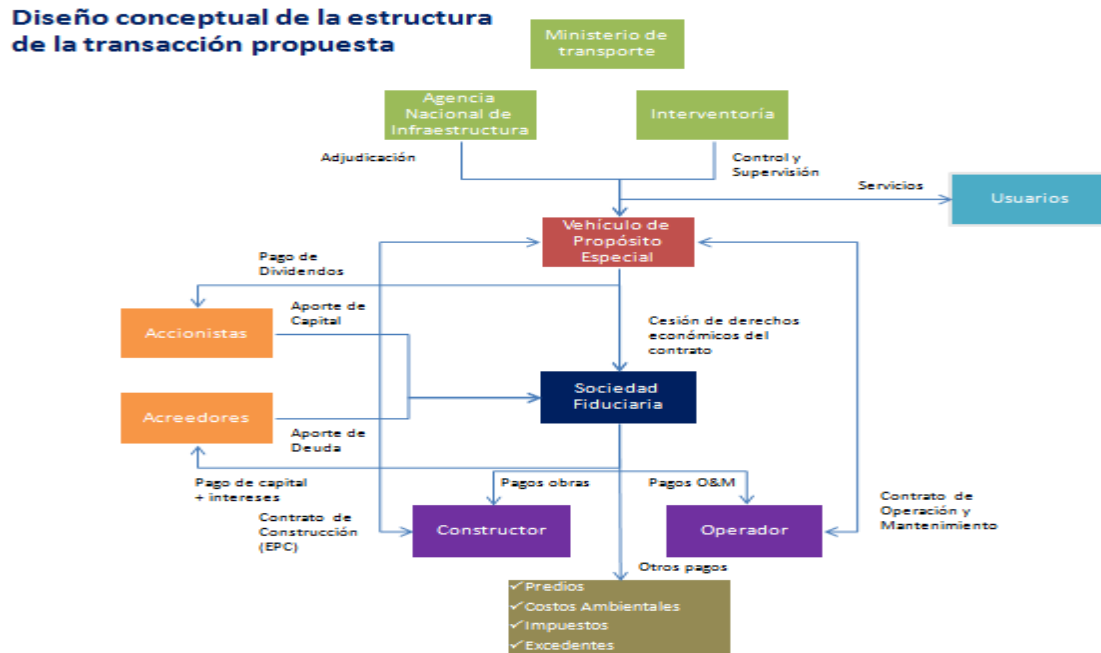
Diseño conceptual de la estructura de la transacción propuesta

Ministerio de transporte

Agencia Nacional de Infraestructura

Interventoría

Adjudicación

Control y Supervisión

Servicios

Usuarios

Vehículo de Propósito Especial

Pago de Dividendos

Aporte de Capital

Accionistas

Cesión de derechos económicos del contrato

Sociedad Fiduciaria

Acreedores

Aporte de Deuda

Pago de capital + intereses

Pagos obras

Pagos O&M

Contrato de Operación y Mantenimiento

Contrato de Construcción (EPC)

Constructor

Operador

Otros pagos

✓Predios
✓Costos Ambientales
✓Impuestos
✓Excedentes